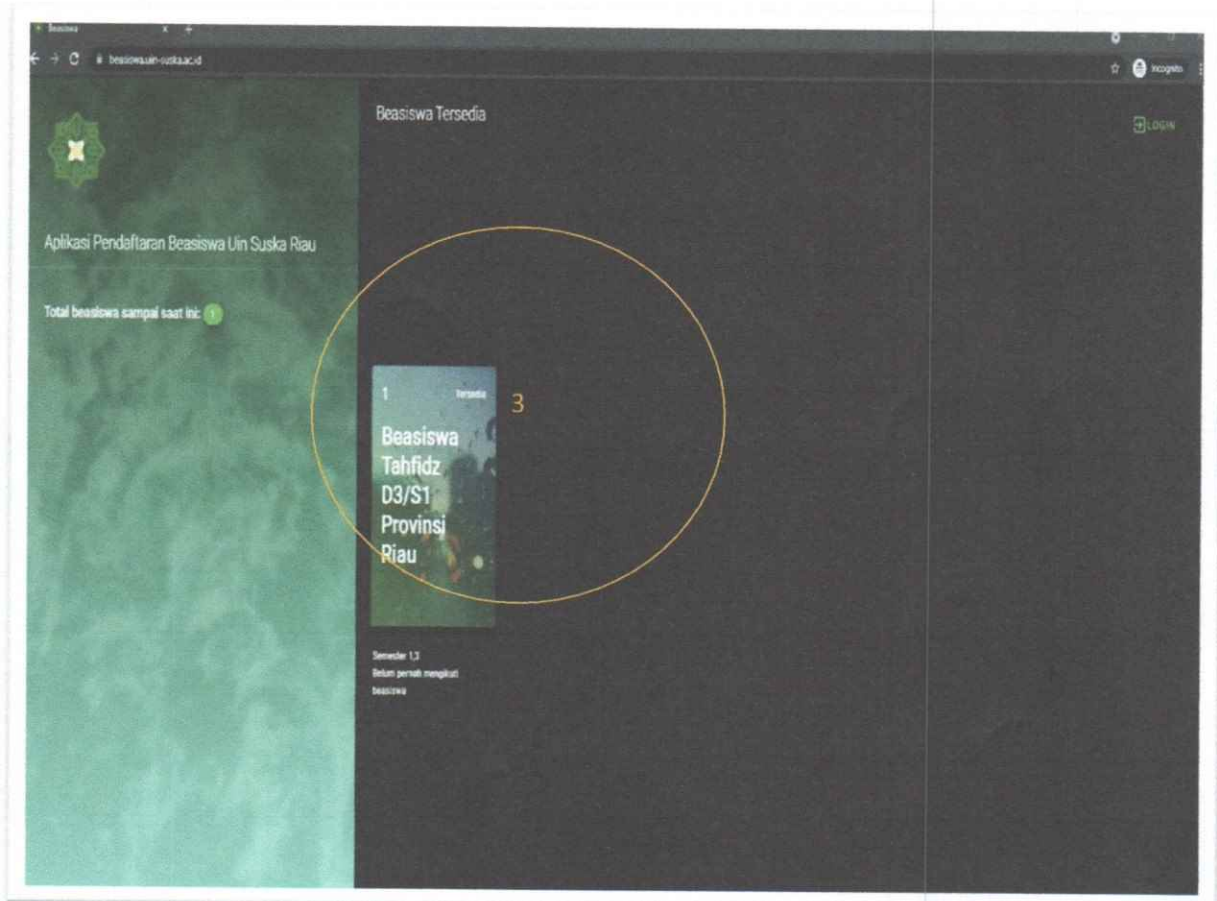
Beasiswa

beasiswa.uin-suska.ac.id

Incognito

Beasiswa Tersedia

LOGIN

Aplikasi Pendaftaran Beasiswa Uin Suska Riau

Total beasiswa sampai saat ini: 1

1

Tersedia

3

Beasiswa Tahfidz D3/S1 Provinsi Riau

Semester 1,3
Belum pernah mengikuti beasiswa